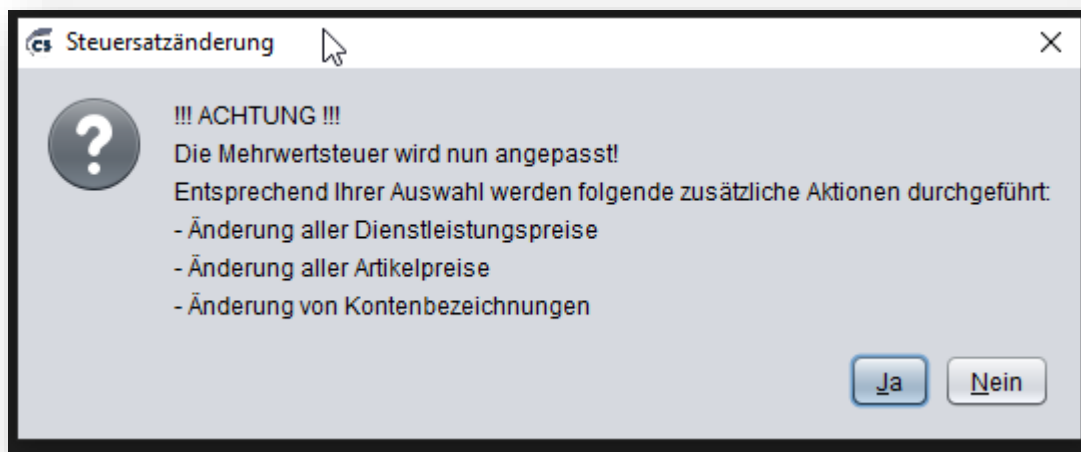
cs Steuersatzänderung

!!! ACHTUNG !!!
Die Mehrwertsteuer wird nun angepasst!
Entsprechend Ihrer Auswahl werden folgende zusätzliche Aktionen durchgeführt:
- Änderung aller Dienstleistungspreise
- Änderung aller Artikelpreise
- Änderung von Kontenbezeichnungen

Ja Nein